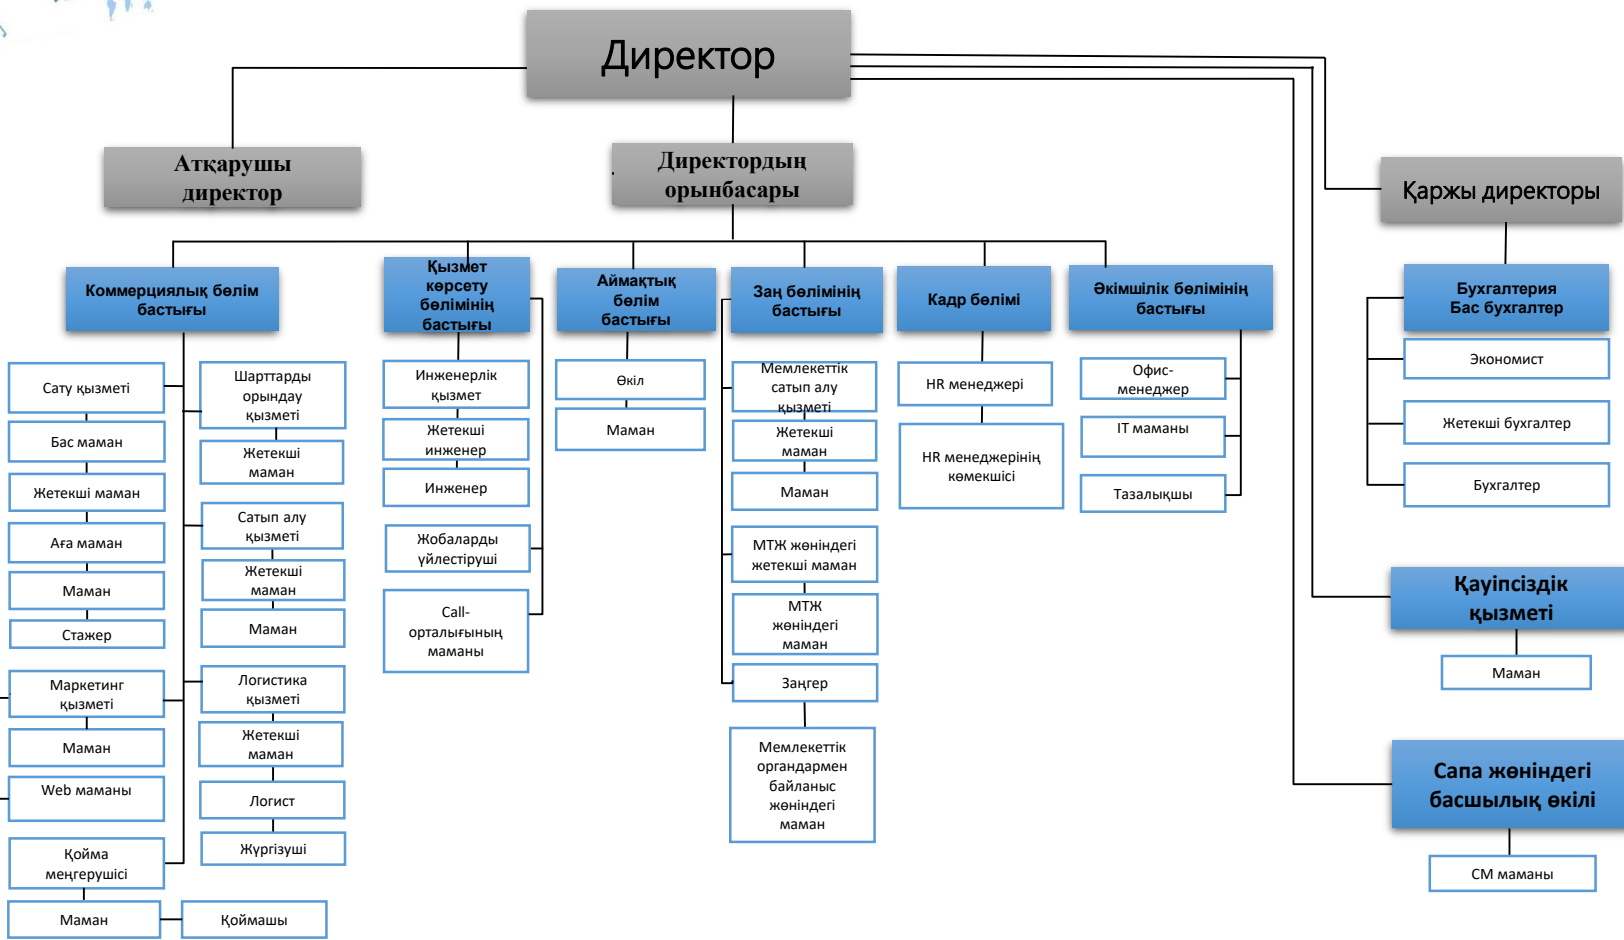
Директор

Атқарушы директор

Директордың орынбасары

Қаржы директоры

Коммерциялық бөлім бастығы

Қызмет көрсету бөлімінің бастығы

Аймақтық бөлім бастығы

Заң бөлімінің бастығы

Кадр бөлімі

Әкімшілік бөлімінің бастығы

Бухгалтерия Бас бухгалтер

Сату қызметі

Шарттарды орындау қызметі

Бас маман

Жетекші маман

Жетекші маман

Сатып алу қызметі

Аға маман

Жетекші маман

Маман

Маман

Стажер

Маркетинг қызметі

Логистика қызметі

Маман

Жетекші маман

Web маманы

Логист

Қойма меңгерушісі

Жүргізуші

Маман

Қоймашы

Инженерлік қызмет

Жетекші инженер

Инженер

Жобаларды үйлестіруші

Call-орталығының маманы

Өкіл

Маман

Мемлекеттік сатып алу қызметі

Жетекші маман

Маман

МТЖ жөніндегі жетекші маман

МТЖ жөніндегі маман

Заңгер

Мемлекеттік органдармен байланыс жөніндегі маман

HR менеджері

HR менеджерінің көмекшісі

Офис-менеджер

IT маманы

Тазалықшы

Экономист

Жетекші бухгалтер

Бухгалтер

Қауіпсіздік қызметі

Маман

Сапа жөніндегі басшылық өкілі

СМ маманы